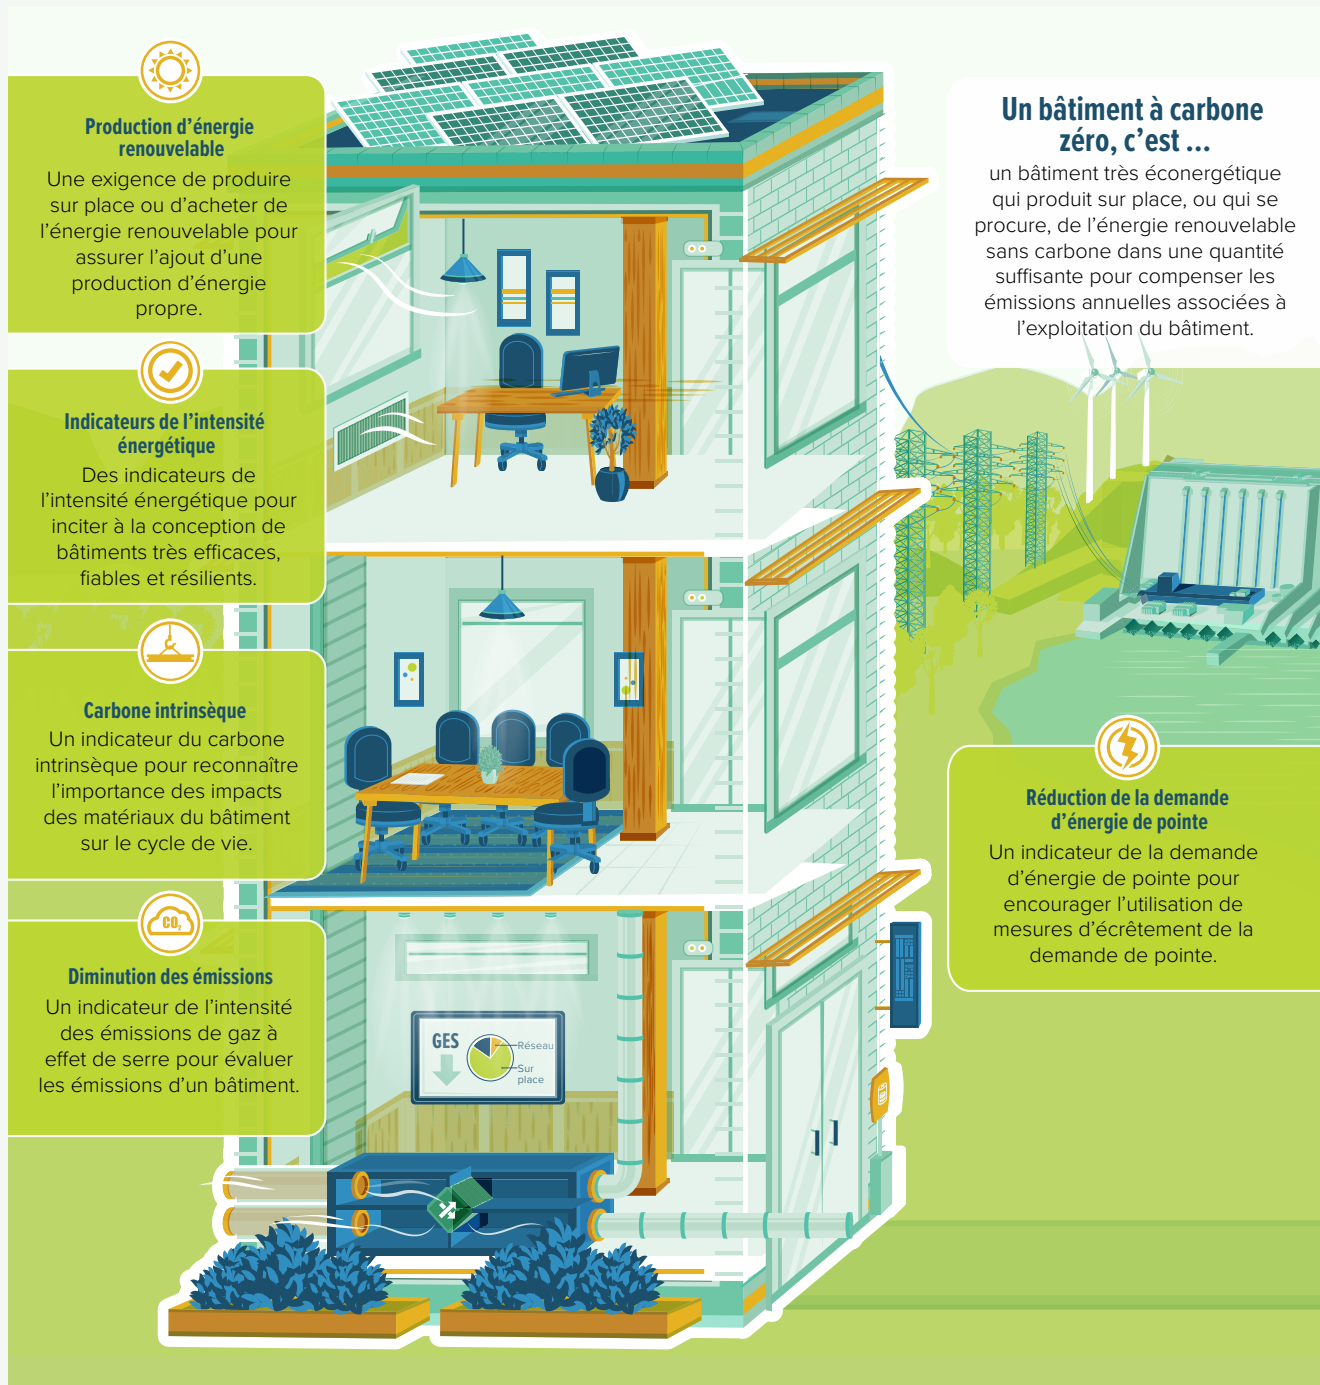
Production d’énergie renouvelable
Une exigence de produire sur place ou d’acheter de l’énergie renouvelable pour assurer l’ajout d’une production d’énergie propre.

Indicateurs de l’intensité énergétique
Des indicateurs de l’intensité énergétique pour inciter à la conception de bâtiments très efficaces, fiables et résilients.

Carbone intrinsèque
Un indicateur du carbone intrinsèque pour reconnaître l’importance des impacts des matériaux du bâtiment sur le cycle de vie.

$CO_2$

Diminution des émissions
Un indicateur de l’intensité des émissions de gaz à effet de serre pour évaluer les émissions d’un bâtiment.

Un bâtiment à carbone zéro, c’est ...
un bâtiment très éconergétique qui produit sur place, ou qui se procure, de l’énergie renouvelable sans carbone dans une quantité suffisante pour compenser les émissions annuelles associées à l’exploitation du bâtiment.

GES
Réseau
Sur place

Réduction de la demande d’énergie de pointe
Un indicateur de la demande d’énergie de pointe pour encourager l’utilisation de mesures d’écrêtement de la demande de pointe.